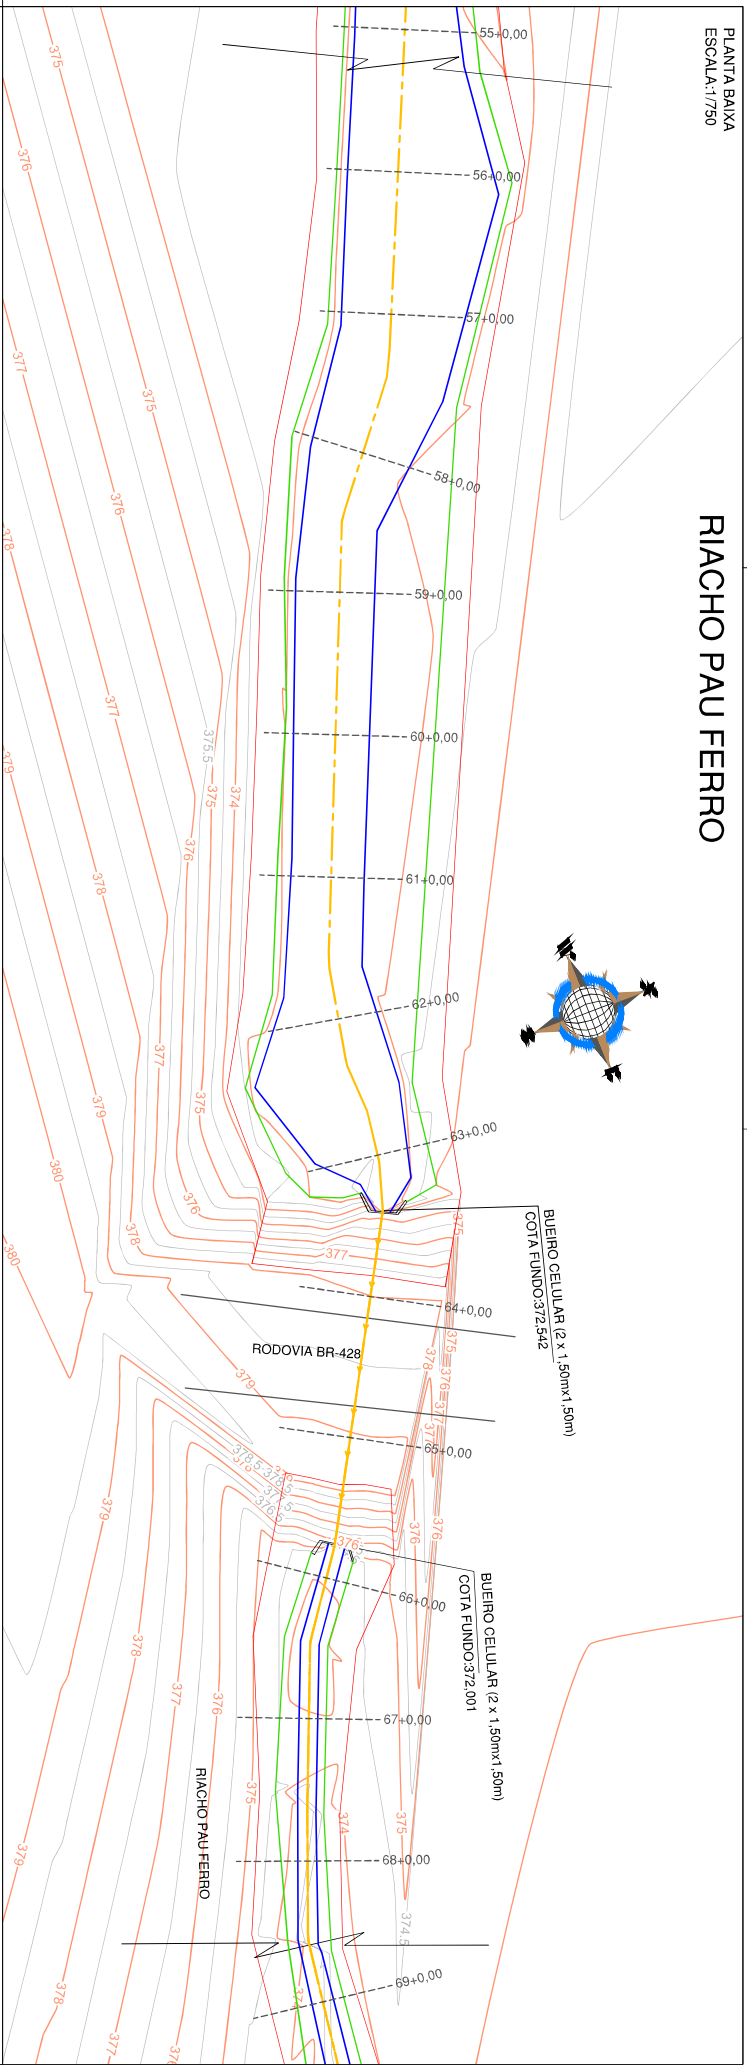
PLANTA BAIXA
ESCALA:1/750

RIACHO PAU FERRO

55+0,00
56+0,00
57+0,00
58+0,00
59+0,00
60+0,00
61+0,00
62+0,00
63+0,00
64+0,00
65+0,00
66+0,00
67+0,00
68+0,00
69+0,00

BUEIRO CELULAR (2 x 1,50mx1,50m)
COTA FUNDO:372,542

RODOVIA BR-428

BUEIRO CELULAR (2 x 1,50mx1,50m)
COTA FUNDO:372,001

RIACHO PAU FERRO

375
376
377
375
376
378
377
379
375,5
375
374
376
378
377
379
375
380
376
378
380
377
375
379
375
378
376
378,5
376,5
377
379
376,5
376
377
376
376
378
376
377
375
374
375
374,5
379
378
377
376